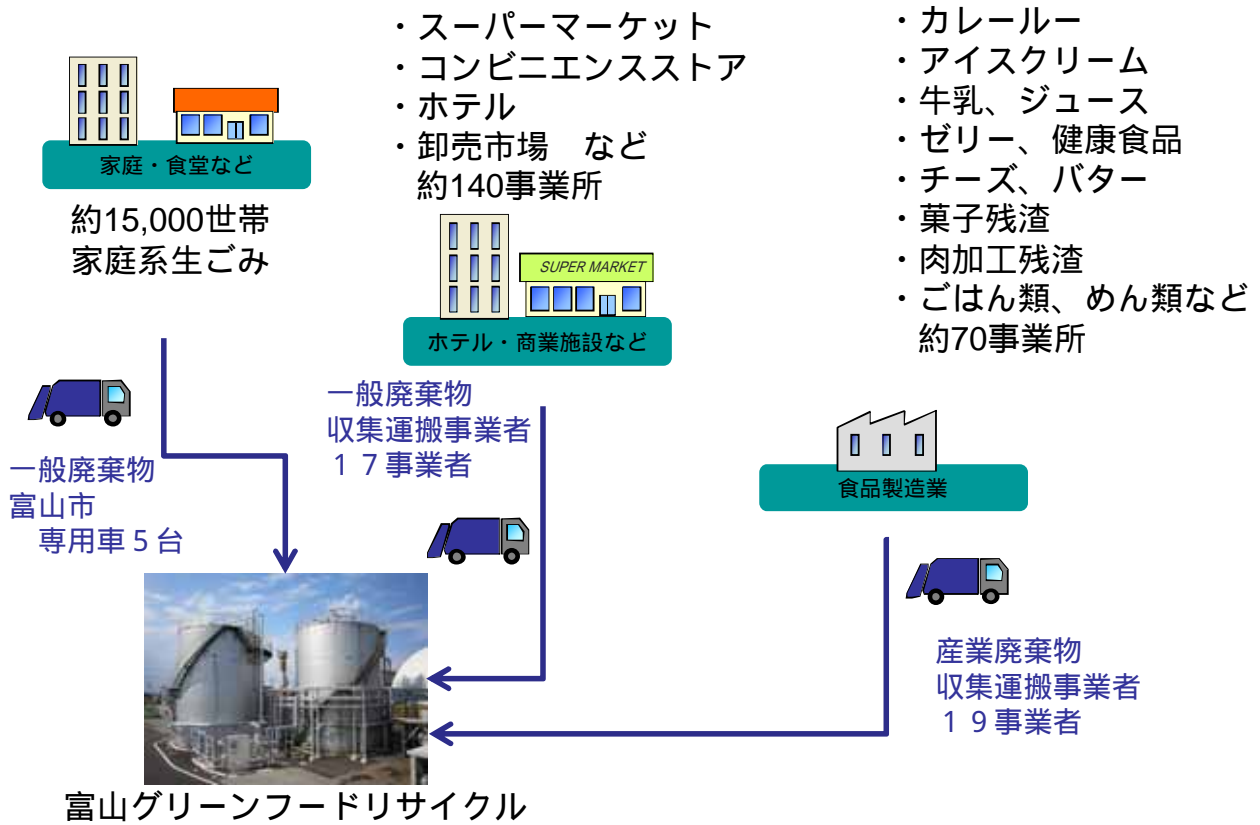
家庭・食堂など

約15,000世帯
家庭系生ごみ

・スーパーマーケット
・コンビニエンスストア
・ホテル
・卸売市場　など
約140事業所

SUPER MARKET

ホテル・商業施設など

・カレールー
・アイスクリーム
・牛乳、ジュース
・ゼリー、健康食品
・チーズ、バター
・菓子残渣
・肉加工残渣
・ごはん類、めん類など
約70事業所

一般廃棄物
富山市
専用車５台

一般廃棄物
収集運搬事業者
１７事業者

食品製造業

産業廃棄物
収集運搬事業者
１９事業者

富山グリーンフードリサイクル